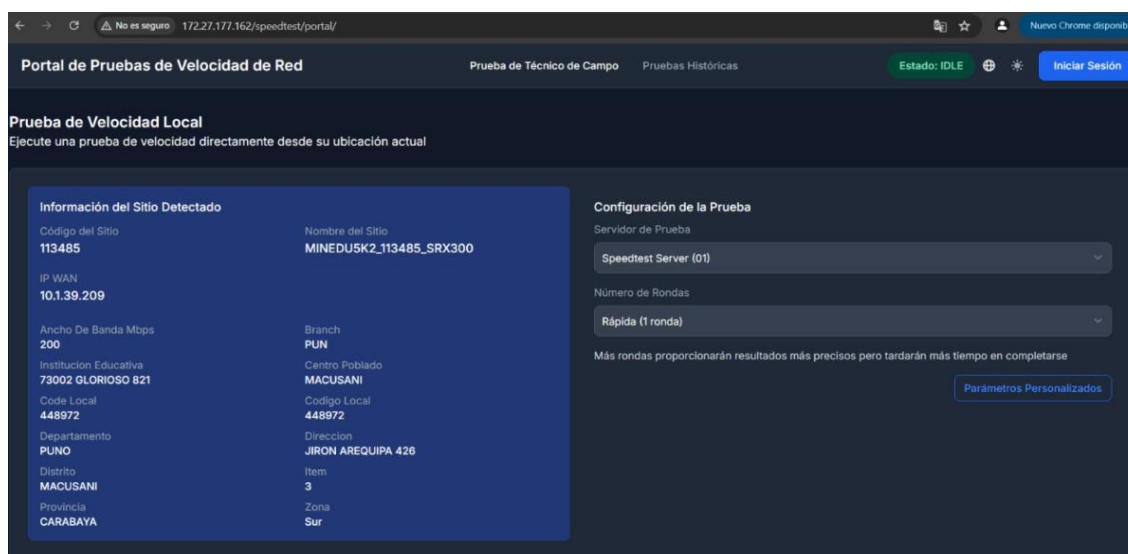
No es seguro 172.27.177.162/speedtest/portal/

Nuevo Chrome disponib

Portal de Pruebas de Velocidad de Red

Prueba de Técnico de Campo Pruebas Históricas

Estado: IDLE

Iniciar Sesión

Prueba de Velocidad Local
Ejecute una prueba de velocidad directamente desde su ubicación actual

Información del Sitio Detectado

Código del Sitio
113485

Nombre del Sitio
MINEDU5K2_113485_SRX300

IP WAN
10.1.39.209

Ancho De Banda Mbps
200

Branch
PUN

Institucion Educativa
73002 GLORIOSO 821

Centro Poblado
MACUSANI

Code Local
448972

Codigo Local
448972

Departamento
PUNO

Direccion
JIRON AREQUIPA 426

Distrito
MACUSANI

Item
3

Provincia
CARABAYA

Zona
Sur

Configuración de la Prueba

Servidor de Prueba
Speedtest Server (01)

Número de Rondas
Rápida (1 ronda)

Más rondas proporcionarán resultados más precisos pero tardarán más tiempo en completarse

Parámetros Personalizados